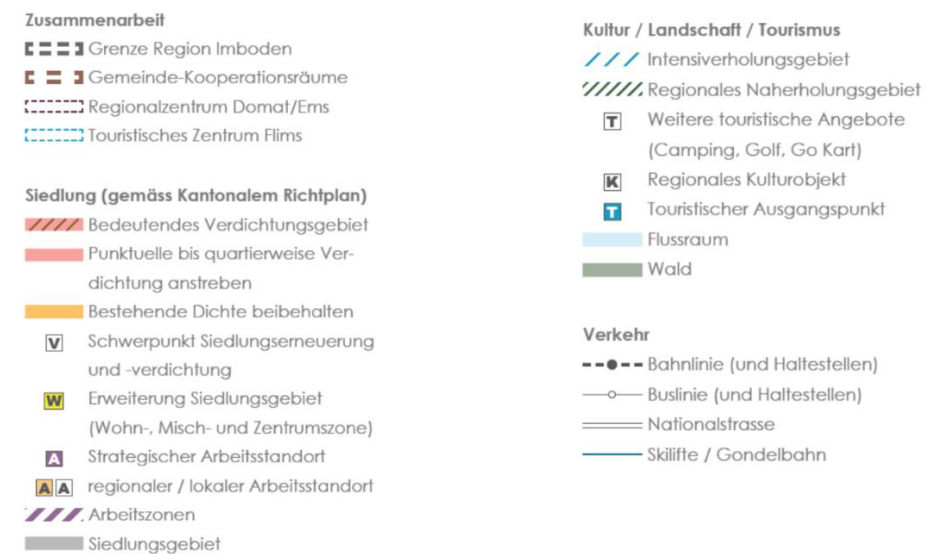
Zusammenarbeit
Grenze Region Imboden
Gemeinde-Kooperationsräume
Regionalzentrum Domat/Ems
Touristisches Zentrum Flims

Siedlung (gemäss Kantonalem Richtplan)
Bedeutendes Verdichtungsgebiet
Punktuelle bis quartierweise Verdichtung anstreben
Bestehende Dichte beibehalten
V Schwerpunkt Siedlungserneuerung und -verdichtung
W Erweiterung Siedlungsgebiet (Wohn-, Misch- und Zentrumszone)
A Strategischer Arbeitsstandort
A A regionaler / lokaler Arbeitsstandort
Arbeitszonen
Siedlungsgebiet

Kultur / Landschaft / Tourismus
Intensiverholungsgebiet
Regionales Naherholungsgebiet
T Weitere touristische Angebote (Camping, Golf, Go Kart)
K Regionales Kulturobjekt
T Touristischer Ausgangspunkt
Flussraum
Wald

Verkehr
Bahnlinie (und Haltestellen)
Buslinie (und Haltestellen)
Nationalstrasse
Skilifte / Gondelbahn